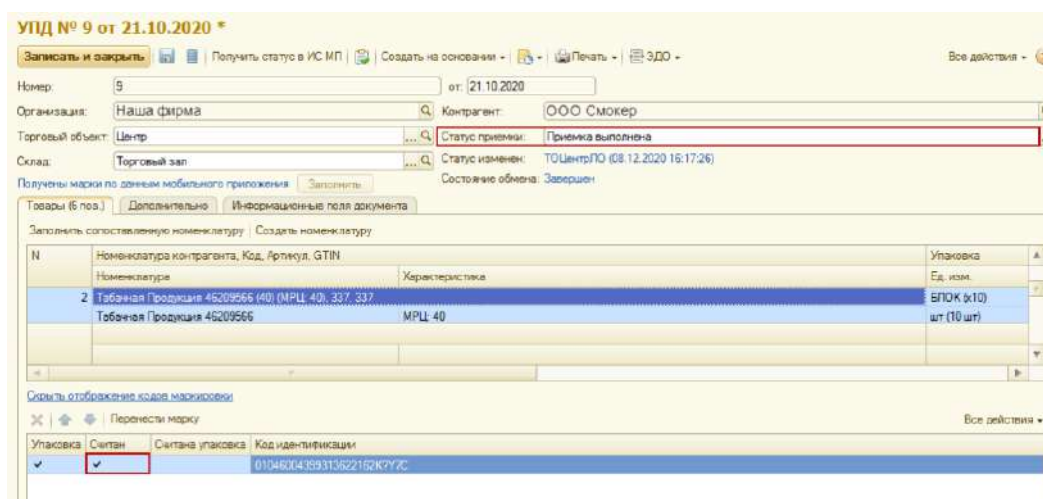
УПД № 9 от 21.10.2020 *

Записать и закрыть | Получить статус в ИС МП | Создать на основании | Печать | ЭДО | Все действия

Номер: 9 от: 21.10.2020

Организация: Наша фирма Контрагент: ООО Смокер

Торговый объект: Центр Статус приемки: Приемка выполнена

Склад: Торговый зал Статус изменен: ТОЦентрПО (08.12.2020 16:17:26)

Получены марки по данным мобильного приложения Заполнить Состояние обмена: Завершен

Товары (6 поз.) | Дополнительно | Информационные поля документа

Заполнить сопоставленную номенклатуру | Создать номенклатуру

| N | Номенклатура контрагента, Код, Артикул, GTIN | | Упаковка |
|---|---|---|---|
| | Номенклатура | Характеристика | Ед. изм. |
| 2 | Табачная Продукция 46209566 (40) (МРЦ: 40), 337, 337 | | БЛОК (x10) |
| | Табачная Продукция 46209566 | МРЦ: 40 | шт (10 шт) |

Скрыть отображение кодов маркировки

Перенести марку | Все действия

| Упаковка | Считан | Считана упаковка | Код идентификации |
|---|---|---|---|
| ✔ | ✔ | | 0104600439931362216?K?Y?C |